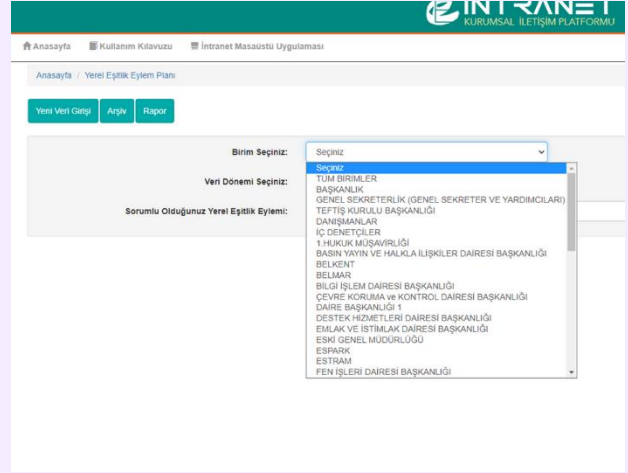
INTRANET
KURUMSAL İLETİŞİM PLATFORMU

Anasayfa   Kullanım Kılavuzu   İntranet Masaüstü Uygulaması

Anasayfa / Yerel Eşitlik Eylem Planı

Yeni Veri Girişi   Arşiv   Rapor

Birim Seçiniz: Seçiniz

Veri Dönemi Seçiniz:

Sorumlu Olduğunuz Yerel Eşitlik Eylemi:

Seçiniz
TÜM BİRİMLER
BAŞKANLIK
GENEL SEKRETERLİK (GENEL SEKRETER VE YARDIMCILARI)
TEFTİŞ KURULU BAŞKANLIĞI
DANIŞMANLAR
İÇ DENETÇİLER
1.HUKUK MÜŞAVİRLİĞİ
BASIN YAYIN VE HALKLA İLİŞKİLER DAİRESİ BAŞKANLIĞI
BELKENT
BELMAR
BİLGİ İŞLEM DAİRESİ BAŞKANLIĞI
ÇEVRE KORUMA ve KONTROL DAİRESİ BAŞKANLIĞI
DAİRE BAŞKANLIĞI 1
DESTEK HİZMETLERİ DAİRESİ BAŞKANLIĞI
EMLAK VE İSTİMLAK DAİRESİ BAŞKANLIĞI
ESKİ GENEL MÜDÜRLÜĞÜ
ESPARK
ESTRAM
FEN İŞLERİ DAİRESİ BAŞKANLIĞI